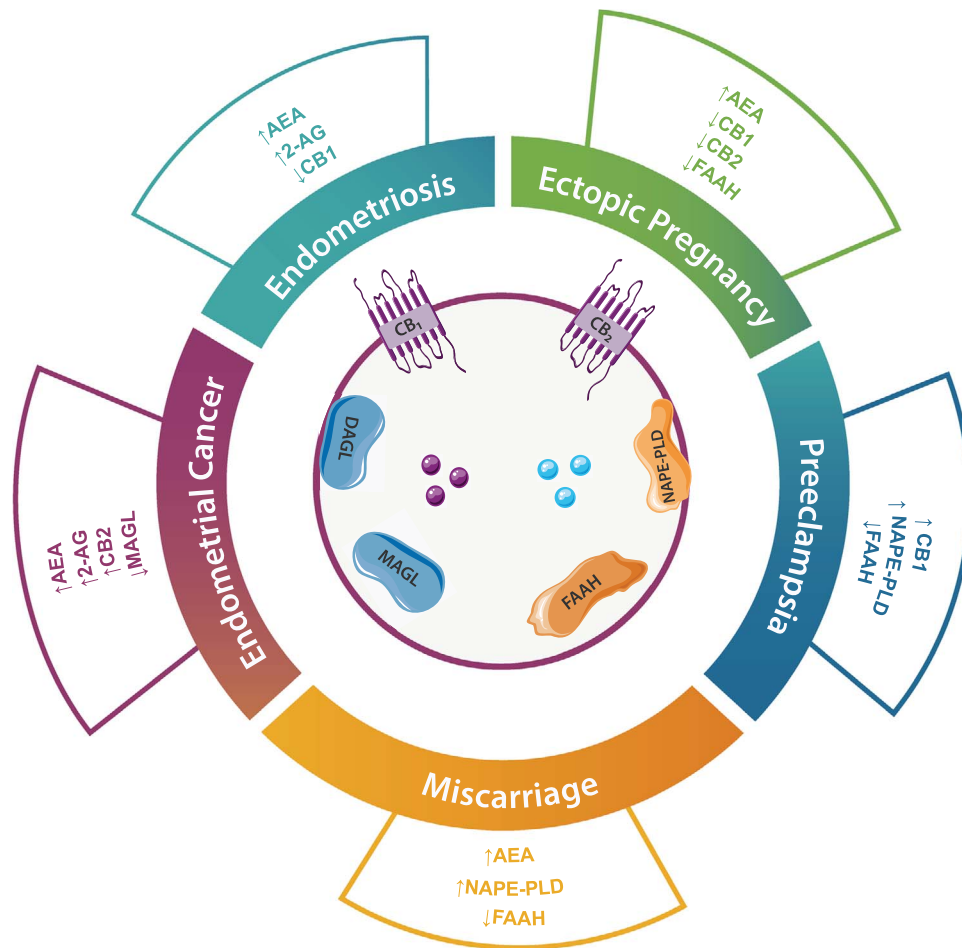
↑AEA
↑2-AG
↓CB1

Endometriosis

↑AEA
↓CB1
↓CB2
↓FAAH

Ectopic Pregnancy

$CB_1$

$CB_2$

DAGL

NAPE-PLD

MAGL

FAAH

Endometrial Cancer

↑AEA
↑2-AG
↑CB2
↓MAGL

Preeclampsia

↑CB1
↑NAPE-PLD
↓FAAH

Miscarriage

↑AEA
↑NAPE-PLD
↓FAAH